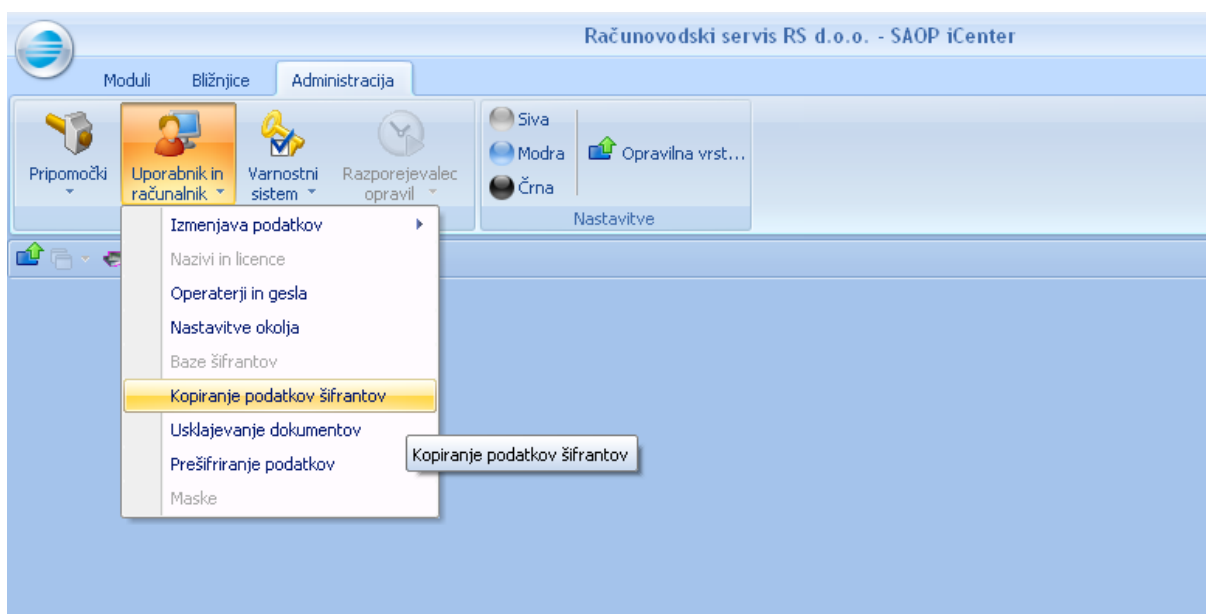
Računovodski servis RS d.o.o. - SAOP iCenter

Moduli
Bližnjice
Administracija

Pripomočki
Uporabnik in računalnik
Varnostni sistem
Razporejevalec opravil

Siva
Modra
Črna
Opravilna vrst...
Nastavitve

Izmenjava podatkov
Nazivi in licence
Operaterji in gesla
Nastavitve okolja
Baze šifrantov
Kopiranje podatkov šifrantov
Usklajevanje dokumentov
Prešifriranje podatkov
Maske

Kopiranje podatkov šifrantov